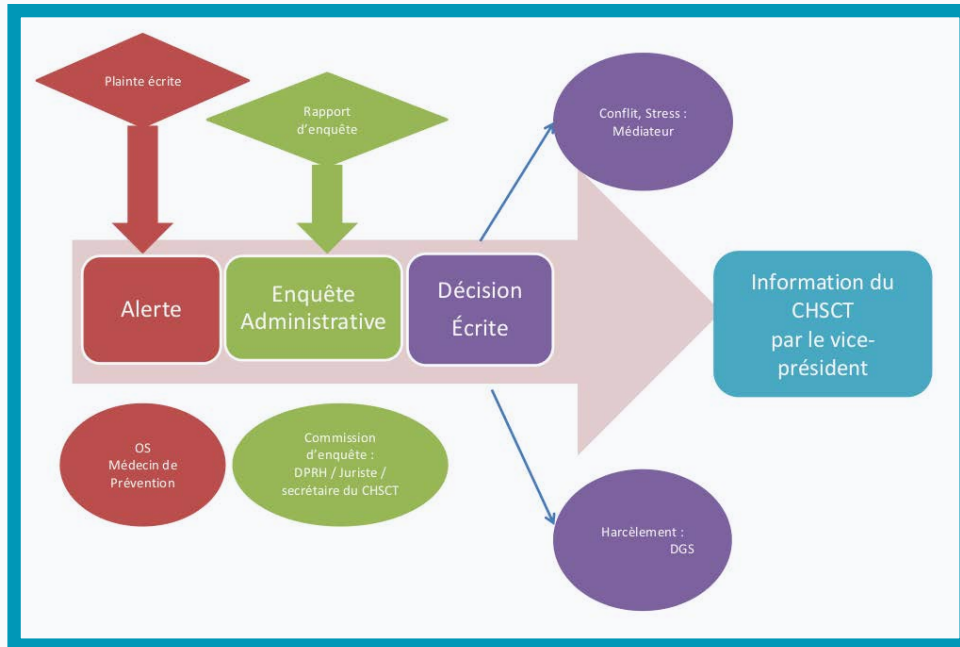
Plainte écrite

Rapport d'enquête

Conflit, Stress : Médiateur

Alerte

Enquête Administrative

Décision Écrite

Information du CHSCT par le vice-président

OS Médecin de Prévention

Commission d'enquête : DPRH / Juriste / secrétaire du CHSCT

Harcèlement : DGS